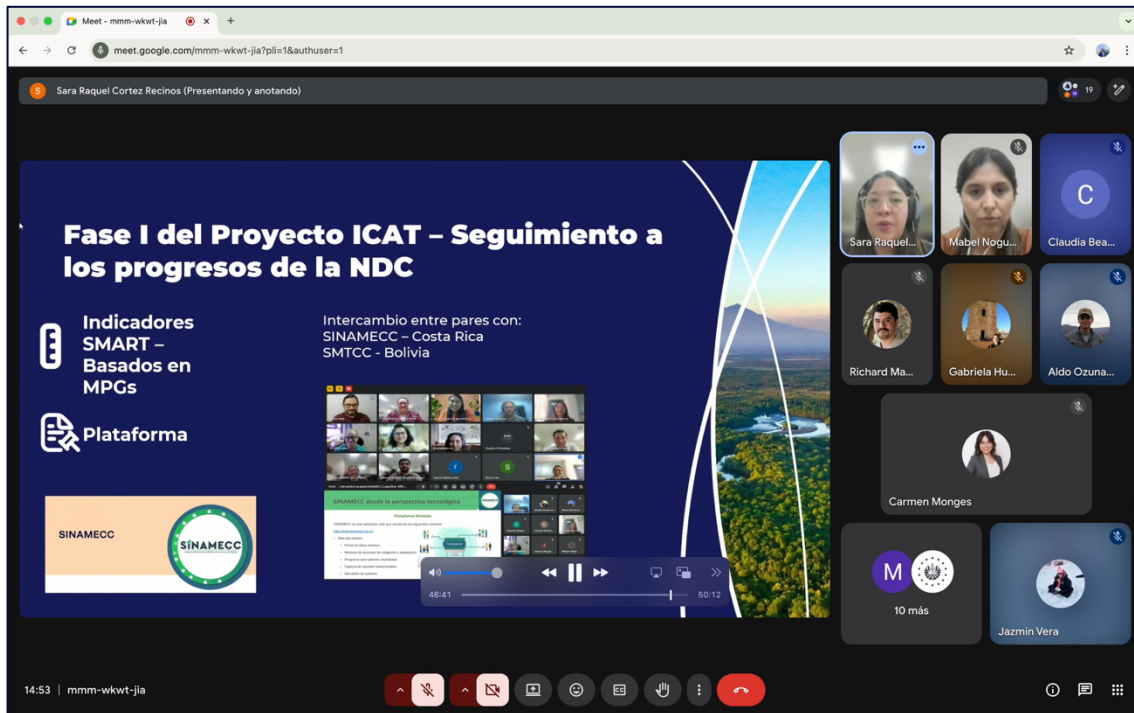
Meet - mmm-wkwt-jia

meet.google.com/mmm-wkwt-jia?pli=1&authuser=1

Sara Raquel Cortez Recinos (Presentando y anotando)

19

Fase I del Proyecto ICAT – Seguimiento a los progresos de la NDC

Indicadores SMART – Basados en MPGs

Plataforma

Intercambio entre pares con:
SINAMECC – Costa Rica
SMTCC - Bolivia

SINAMECC

SINAMECC

SINAMECC desde la perspectiva tecnológica

46:41

50:12

Sara Raquel...

Mabel Nogu...

Claudia Bea...

Richard Ma...

Gabriela Hu...

Aldo Ozuna...

Carmen Monges

10 más

Jazmin Vera

14:53 | mmm-wkwt-jia